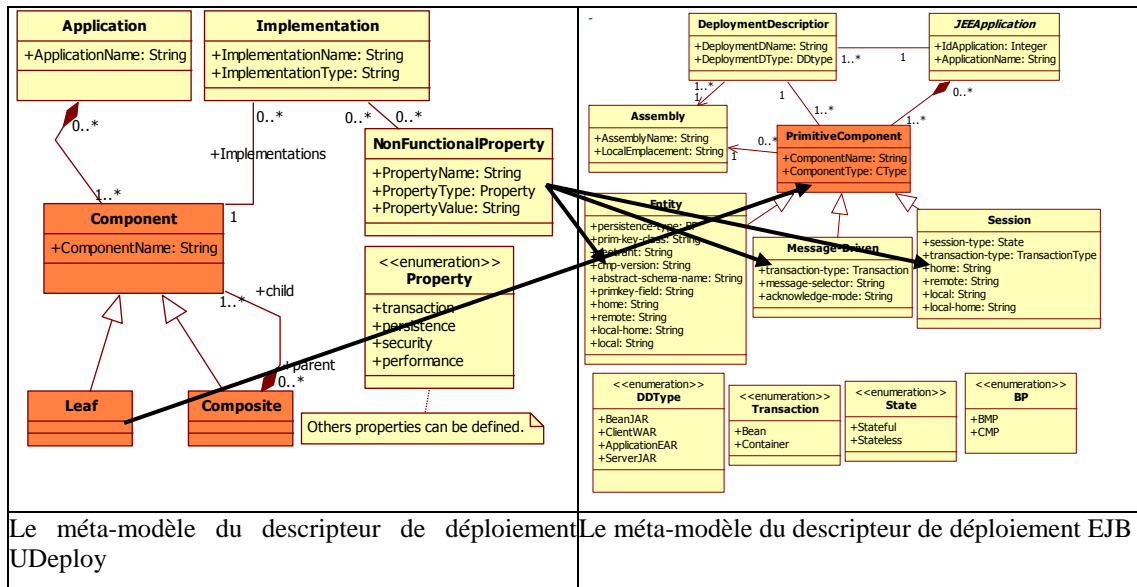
Application
+ApplicationName: String

Implementation
+ImplementationName: String
+ImplementationType: String

0..*
+Implementations
0..*
0..*
0..*
1..*
1

NonFunctionalProperty
+PropertyName: String
+PropertyType: Property
+PropertyValue: String

Component
+ComponentName: String

1..*
+child

<<enumeration>>
Property
+transaction
+persistence
+security
+performance

+parent
0..*

Leaf

Composite

Others properties can be defined.

DeploymentDescriptior
+DeploymentDName: String
+DeploymentDType: DDtype

1..*
1..*
1

JEEApplication
+IdApplication: Integer
+ApplicationName: String

0..*
1..*
1..*
1

Assembly
+AssemblyName: String
+LocalEmplacement: String

0..*
1

PrimitiveComponent
+ComponentName: String
+ComponentType: CType

Entity
+persistence-type: BP
+prim-key-class: String
+reentrant: String
+cmp-version: String
+abstract-schema-name: String
+primkey-field: String
+home: String
+remote: String
+local-home: String
+local: String

Message-Driven
+transaction-type: Transaction
+message-selector: String
+acknowledge-mode: String

Session
+session-type: State
+transaction-type: TransactionType
+home: String
+remote: String
+local: String
+local-home: String

<<enumeration>>
DDType
+BeanJAR
+ClientWAR
+ApplicationEAR
+ServerJAR

<<enumeration>>
Transaction
+Bean
+Container

<<enumeration>>
State
+Stateful
+Stateless

<<enumeration>>
BP
+BMP
+CMP

| Le méta-modèle du descripteur de déploiement UDeploy | Le méta-modèle du descripteur de déploiement EJB |